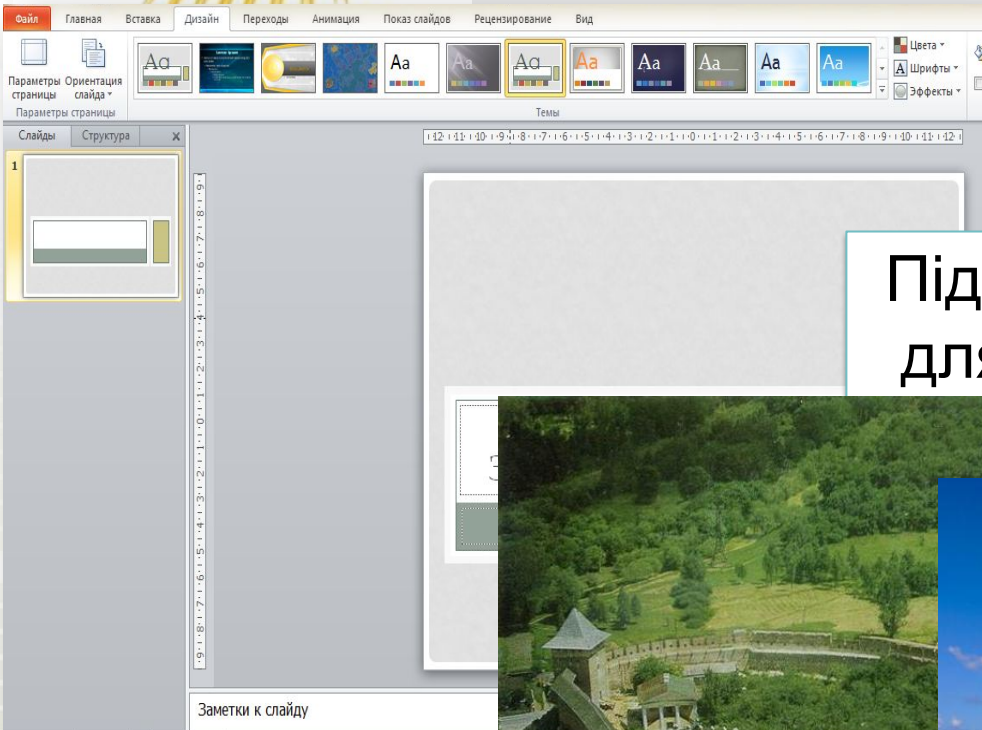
Файл Главная Вставка Дизайн Переходы Анимация Показ слайдов Рецензирование Вид

Параметры страницы Ориентация слайда
Параметры страницы

Aa Aa Aa Aa Aa Aa Aa Aa Aa Aa
Темы

Цвета
Шрифты
Эффекты

Слайды Структура

1

·12·11·10·9·8·7·6·5·4·3·2·1·0·1·2·3·4·5·6·7·8·9·10·11·12·

Під
для

Заметки к слайду